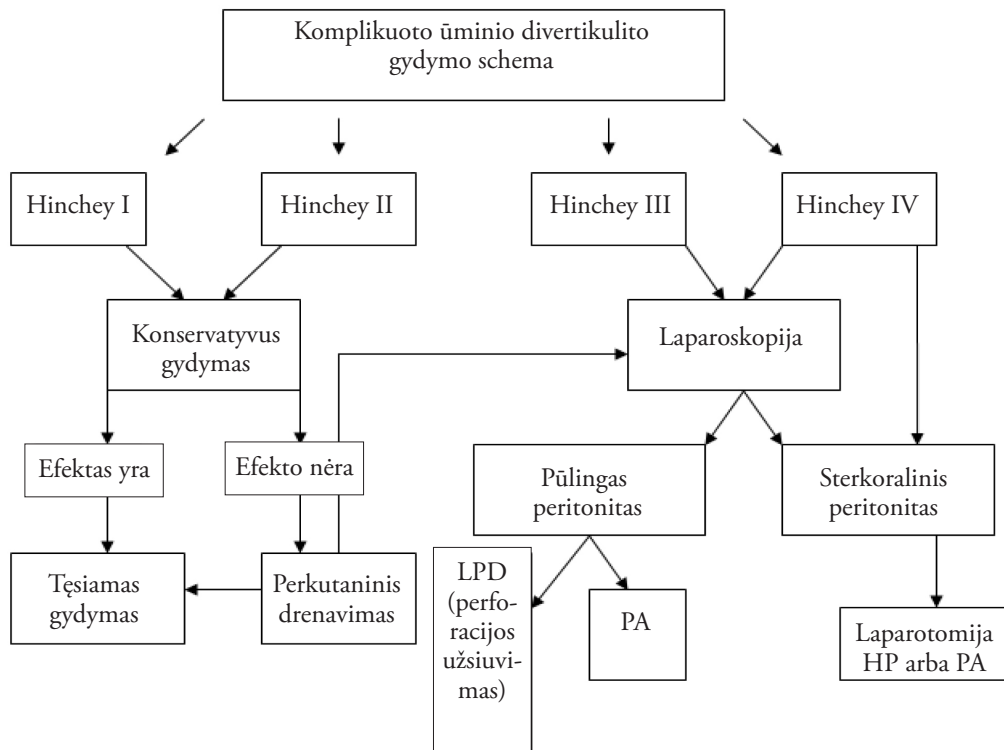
Komplikuoto ūminio divertikulito gydymo schema

Hinchey I

Hinchey II

Hinchey III

Hinchey IV

Konservatyvus gydymas

Laparoskopija

Efektas yra

Efekto nėra

Pūlingas peritonitas

Sterkoralinis peritonitas

Tęsiamas gydymas

Perkutaninis drenavimas

LPD (perforacijos užsiuvimas)

PA

Laparotomija HP arba PA